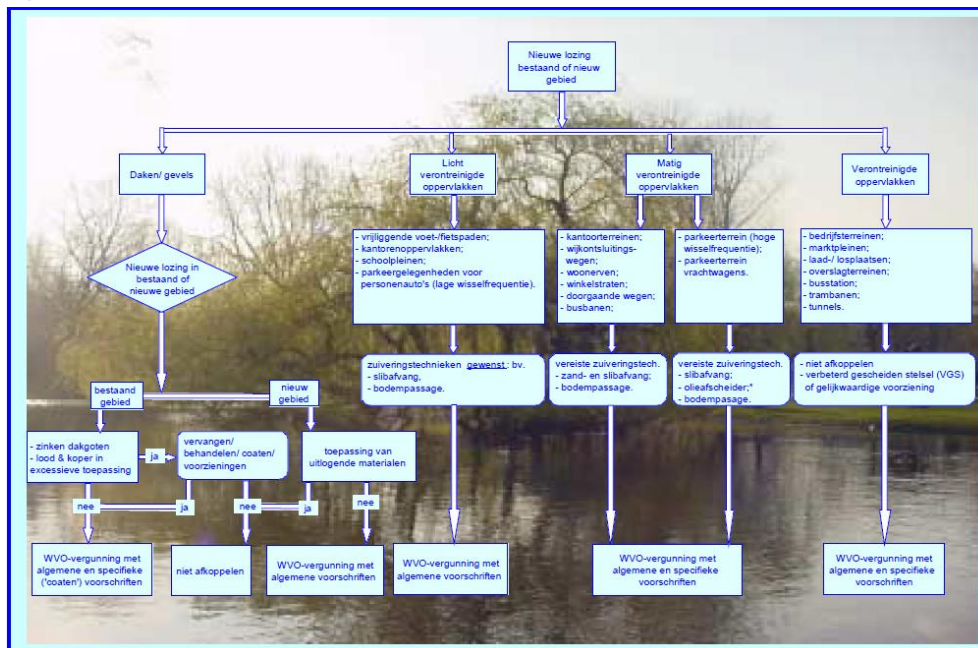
Nieuwe lozing bestaand of nieuw gebied

Daken/ gevels

Licht verontreinigde oppervlakken

Matig verontreinigde oppervlakken

Verontreinigde oppervlakken

Nieuwe lozing in bestaand of nieuwe gebied

- vrijliggende voet-/fietspaden;
- kantorenoppervlakken;
- schoolpleinen;
- parkeergelegenheden voor personenauto's (lage wisselfrequentie).

- kantoorterreinen;
- wijkontsluitings-wegen;
- woonerven;
- winkelstraten;
- doorgaande wegen;
- busbanen;

- parkeerterrein (hoge wisselfrequentie);
- parkeerterrein vrachtwagens.

- bedrijfsterreinen;
- marktpleinen;
- laad-/ losplaatsen;
- overslagterreinen;
- busstation;
- trambanen;
- tunnels.

zuiveringstechnieken gewenst; bv.
- slibafvang,
- bodempassage.

vereiste zuiveringstech.
- zand- en slibafvang;
- bodempassage.

vereiste zuiveringstech.
- slibafvang;
- olieafscheider;*
- bodempassage.

- niet afkoppelen
- verbeterd gescheiden stelsel (VGS) of gelijkwaardige voorziening

bestaand gebied

nieuw gebied

- zinken dakgoten
- lood & koper in excessieve toepassing

ja

vervangen/ behandelen/ coaten/ voorzieningen

toepassing van uitlogende materialen

nee

ja

nee

ja

nee

WVO-vergunning met algemene en specifieke ('coaten') voorschriften

niet afkoppelen

WVO-vergunning met algemene voorschriften

WVO-vergunning met algemene voorschriften

WVO-vergunning met algemene en specifieke voorschriften

WVO-vergunning met algemene en specifieke voorschriften